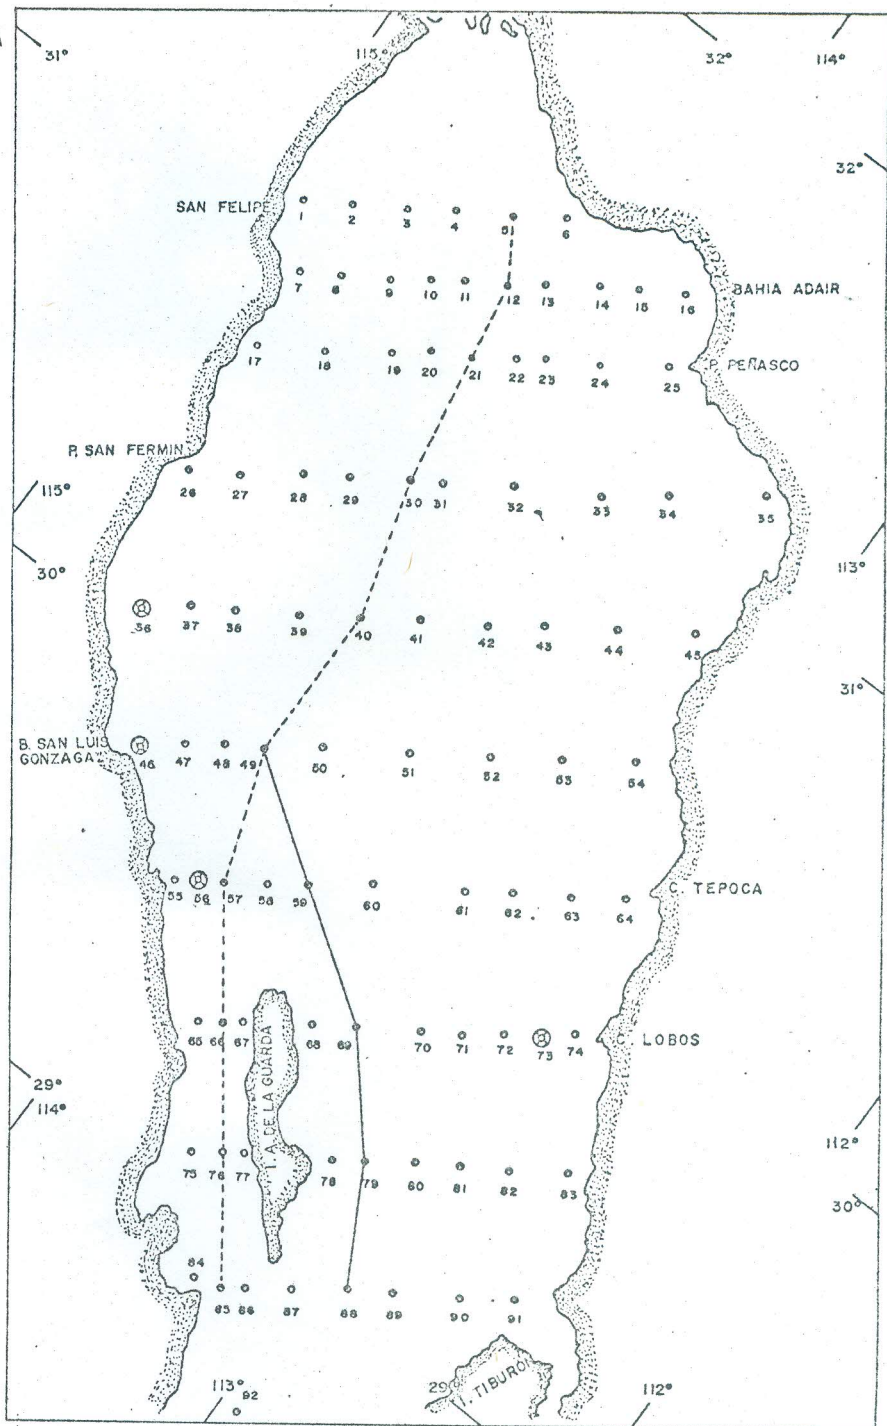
31°
115°
32°
114°
32°
SAN FELIPE
1
2
3
4
51
6
7
8
9
10
11
12
13
14
15
16
BAHIA ADAIR
17
18
19
20
21
22
23
24
25
P. PEÑASCO
P. SAN FERMIN
115°
26
27
28
29
30
31
32
33
34
35
30°
113°
36
37
38
39
40
41
42
43
44
45
31°
B. SAN LUIS GONZAGA
46
47
48
49
50
51
52
53
54
55
56
57
58
59
60
61
62
63
64
C. TEPOCA
65
66
67
68
69
70
71
72
73
74
C. LOBOS
I. A. DE LA GUARDA
29°
114°
112°
75
76
77
78
79
80
81
82
83
30°
84
85
86
87
88
89
90
91
113°
92
29°
I. TIBURON
112°